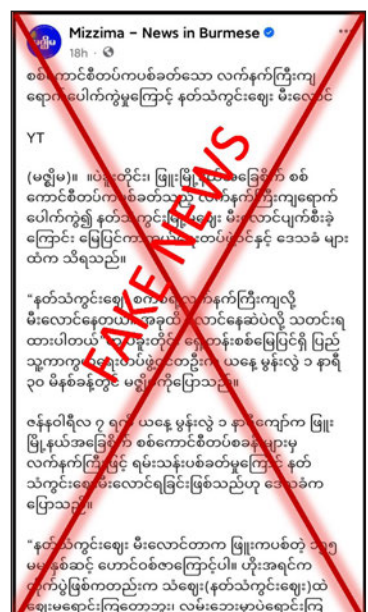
Mizzima – News in Burmese
18h · 

စစ်ကောင်စီတပ်ကပစ်ခတ်သော လက်နက်ကြီးကျရောက်ပေါက်ကွဲမှုကြောင့် နတ်သံကွင်းဈေး မီးလောင်

YT

(မဇ္ဈိမ) ။ ပဲခူးတိုင်း ဖြူးမြို့နယ်အတွင်း စစ်ကောင်စီတပ်က ပစ်ခတ်သည့် လက်နက်ကြီးကျရောက်ပေါက်ကွဲ၍ နတ်သံကွင်းမြို့ ဈေး မီးလောင်ပျက်စီးခဲ့ကြောင်း မြေပြင်က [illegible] တပ်ဖွဲ့ဝင်နှင့် ဒေသခံ များထံက သိရသည်။

"နတ်သံကွင်းဈေး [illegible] လက်နက်ကြီးကျလို့ မီးလောင်နေတယ် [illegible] လောင်နေဆဲပဲလို့ သတင်းရထားပါတယ်" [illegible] ရှိတန်းစစ်မြေပြင်ရှိ ပြည်သူ့ကာကွယ်ရေးတပ်ဖွဲ့ဝင်တဦးက ယနေ့ မွန်းလွဲ ၁ နာရီ ၃၀ မိနစ်ခန့်တွင် မဇ္ဈိမကို ပြောသည်။

ဇန်နဝါရီလ ၇ ရက် ယနေ့ မွန်းလွဲ ၁ နာရီကျော်က ဖြူးမြို့နယ်အခြေစိုက် စစ်ကောင်စီတပ်စခန်းများမှ လက်နက်ကြီးဖြင့် ရမ်းသန်းပစ်ခတ်မှုကြောင့် နတ်သံကွင်းဈေး မီးလောင်ရခြင်းဖြစ်သည်ဟု ဒေသခံက ပြောသည်။

"နတ်သံကွင်းဈေး မီးလောင်တာက ဖြူးကပစ်တဲ့ ၁၂၅ မမ လက်နက်ကြီး ကောင်ပေါ်ကြောင့်ပါ။ ဟိုးအရင်က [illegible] ပွဲဖြစ်တတ်တဲ့ ဈေး(နတ်သံကွင်းဈေး)ထဲ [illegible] လမ်းသွားမှုပဲရှောင်ကြ

FAKE NEWS